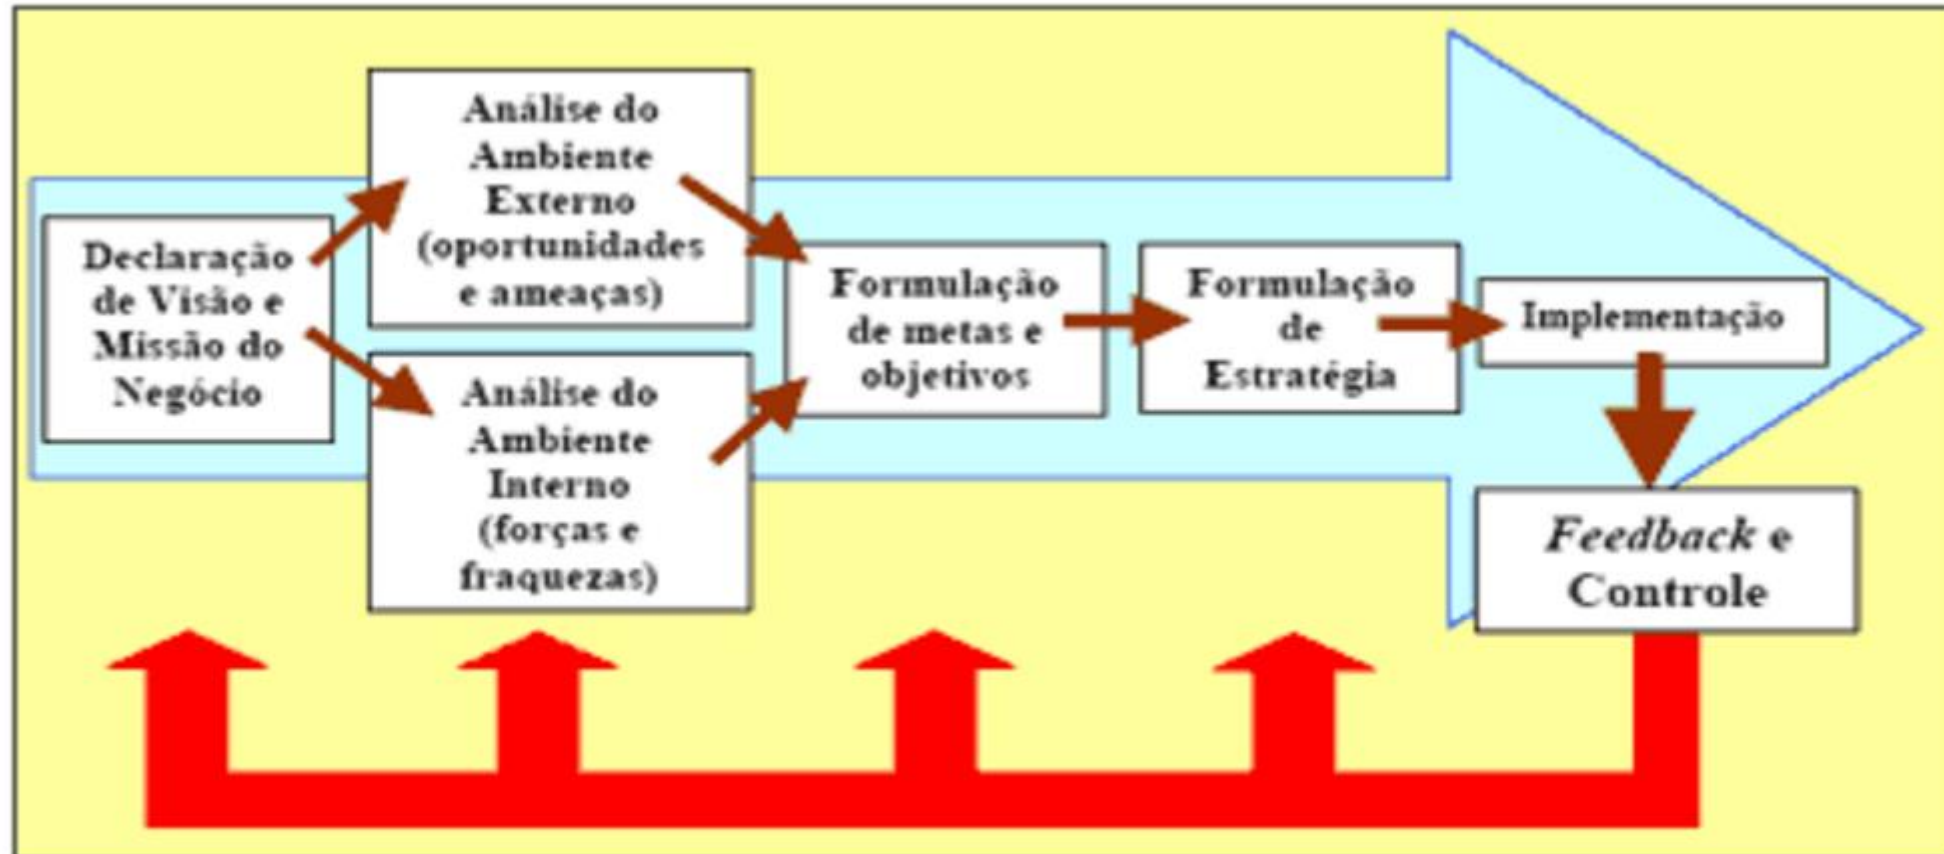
Declaração de Visão e Missão do Negócio

Análise do Ambiente Externo (oportunidades e ameaças)

Análise do Ambiente Interno (forças e fraquezas)

Formulação de metas e objetivos

Formulação de Estratégia

Implementação

*Feedback* e Controle